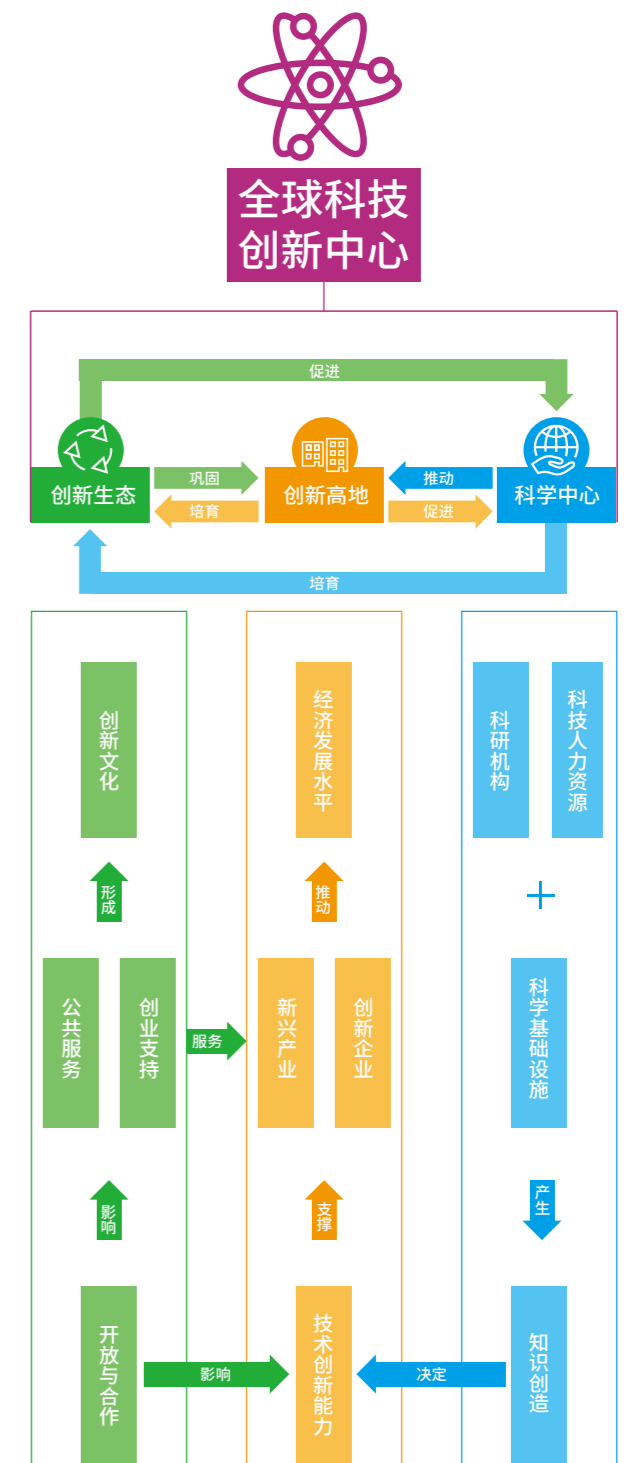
全球科技创新中心

促进

创新生态
巩固
培育
创新高地
推动
促进
科学中心

培育

创新文化
形成
公共服务
创业支持
影响
开放与合作

经济发展水平
推动
新兴产业
创新企业
支撑
技术创新能力

服务
影响

科研机构
科技人力资源
+
科学基础设施
产生
知识创造

决定